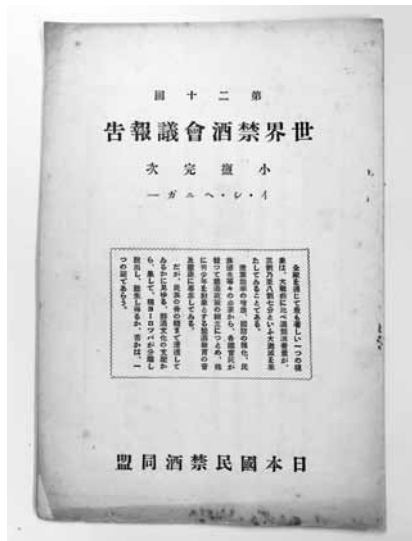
第二十回

世界禁酒會議報告

小塩完次

イ・レ・ヘ・ニ・ガー

全歐を通じて最も著しい一つの現象は、大戰前に比べ過飮酒者数が、正數乃至八割と分ふ大減少を來たしてゐることである。

禁酒運動の普及、國際の統制、民族保健等々その原因から、各國實況が、禁酒運動に至るまで、爲に少なるを禁ずる禁酒教育の普及を窺ひ見るのである。

ただ、禁酒の會の決議を實行して、悉くの國に於ける、醸造文化の文化からも、果して、歐ヨーロッパが分離し難し、回生し得るか、否かは、一つの謎であらう。

日本國民禁酒同盟